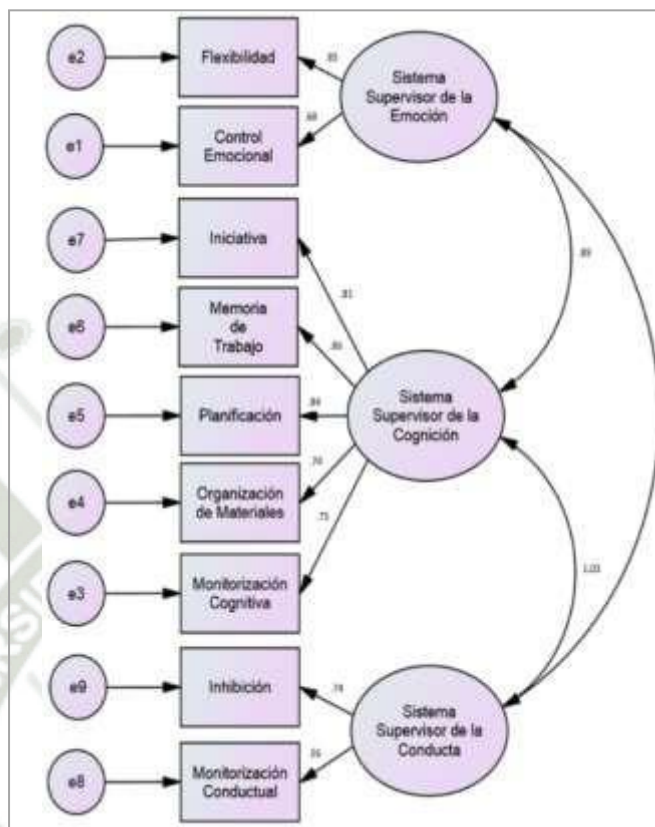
e2

Flexibilidad

.85

Sistema Supervisor de la Emoción

e1

Control Emocional

.68

e7

Iniciativa

.89

e6

Memoria de Trabajo

.83

.86

e5

Planificación

.84

Sistema Supervisor de la Cognición

e4

Organización de Materiales

.70

.75

e3

Monitorización Cognitiva

1.03

e9

Inhibición

.74

Sistema Supervisor de la Conducta

e8

Monitorización Conductual

.56